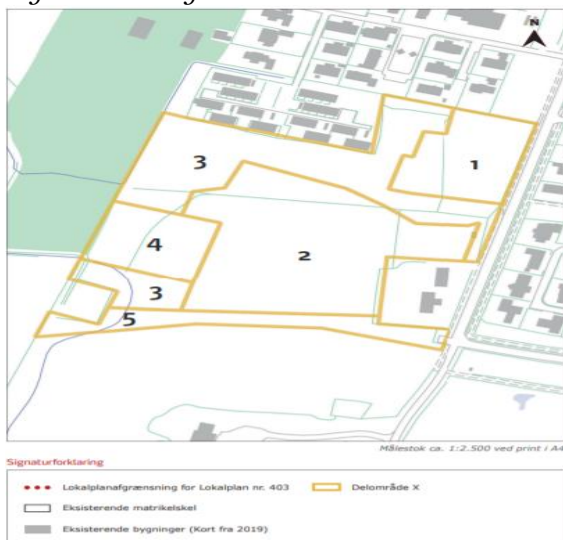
N

3

1

2

4

3

5

Målestok ca. 1:2.500 ved print i A4

Signaturforklaring

Lokalplanafgrænsning for Lokalplan nr. 403

Delområde X

Eksisterende matrikelskel

Eksisterende bygninger (Kort fra 2019)